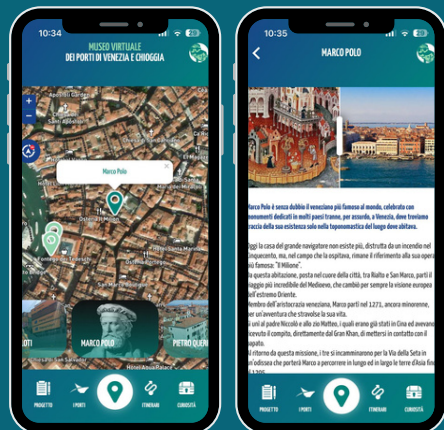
10:34

MUSEO VIRTUALE
DEI PORTI DI VENEZIA E CHIOGGIA

+
−

Marco Polo

OTI

MARCO POLO

PIETRO QUERI

PROGETTO
I PORTI
ITINERARI
CURIOSITÀ

10:34

MARCO POLO

Marco Polo è senza dubbio il veneziano più famoso al mondo, celebrato con monumenti dedicati in molti paesi tranne, per assurdo, a Venezia, dove troviamo traccia della sua esistenza solo nella toponomastica del luogo dove abitava.

Oggi la casa del grande navigatore non esiste più, distrutta da un incendio nel Cinquecento, ma, nel campo che la ospitava, rimane il riferimento alla sua opera più famosa: "Il Milione".
In questa abitazione, posta nel cuore della città, tra Rialto e San Marco, partì il viaggio più incredibile del Medioevo, che cambiò per sempre la visione europea dell'estremo Oriente.
Membro dell'aristocrazia veneziana, Marco partì nel 1271, ancora minorenne, per un'avventura che stravolse la sua vita.
Si unì al padre Niccolò e allo zio Matteo, i quali erano già stati in Cina ed avevano ricevuto il compito, direttamente dal Gran Khan, di mettersi in contatto con il Papato.
Al ritorno da questa missione, i tre si incamminarono per la Via della Seta in un'odissea che porterà Marco a percorrere in lungo ed in largo le terre d'Asia fino al 1295.

PROGETTO
I PORTI
ITINERARI
CURIOSITÀ